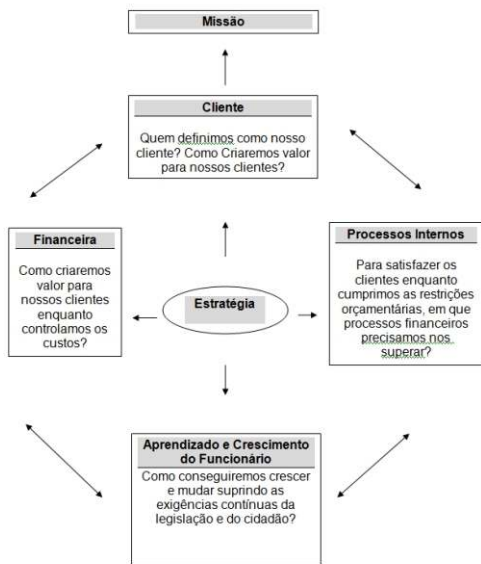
Missão

Cliente

Quem definimos como nosso cliente? Como Criaremos valor para nossos clientes?

Financeira

Como criaremos valor para nossos clientes enquanto controlamos os custos?

Estratégia

Processos Internos

Para satisfazer os clientes enquanto cumprimos as restrições orçamentárias, em que processos financeiros precisamos nos superar?

Aprendizado e Crescimento do Funcionário

Como conseguiremos crescer e mudar suprindo as exigências contínuas da legislação e do cidadão?